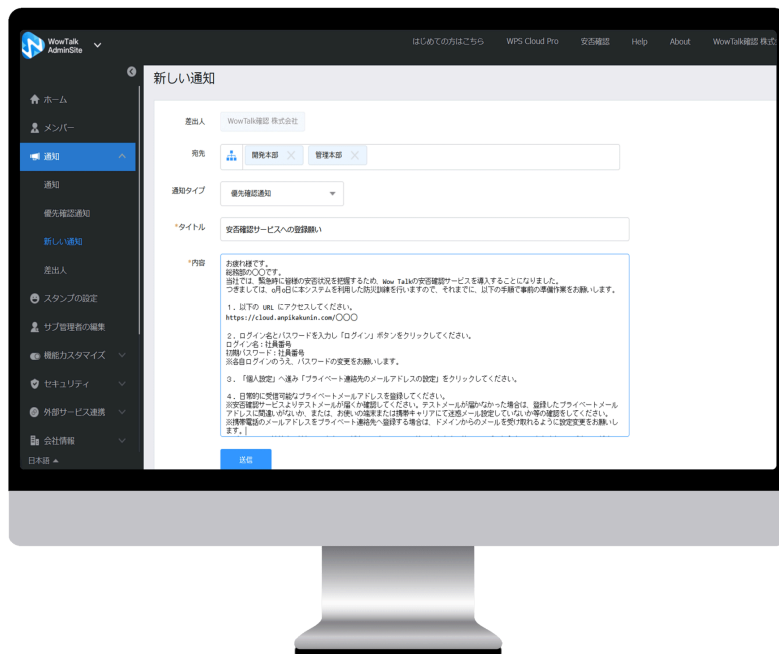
WowTalk AdminSite

はじめての方はこちら　WPS Cloud Pro　安否確認　Help　About　WowTalk確認 株式

ホーム
メンバー
通知
通知
優先確認通知
新しい通知
差出人
スタンプの設定
サブ管理者の編集
機能カスタマイズ
セキュリティ
外部サービス連携
会社情報
日本語

新しい通知

差出人　WowTalk確認 株式会社

宛先　開発本部　管理本部

通知タイプ　優先確認通知

*タイトル　安否確認サービスへの登録願い

*内容
お疲れ様です。
総務部の〇〇です。
当社では、緊急時に皆様の安否状況を把握するため、Wow Talkの安否確認サービスを導入することになりました。
つきましては、〇月〇日に本システムを利用した防災訓練を行いますので、それまでに、以下の手順で事前の準備作業をお願いします。

1．以下の URL にアクセスしてください。
https://cloud.anpikakunin.com/〇〇〇

2．ログイン名とパスワードを入力し「ログイン」ボタンをクリックしてください。
ログイン名：社員番号
初期パスワード：社員番号
※各自ログインのうえ、パスワードの変更をお願いします。

3．「個人設定」へ進み「プライベート連絡先のメールアドレスの設定」をクリックしてください。

4．日常的に受信可能なプライベートメールアドレスを登録してください。
※安否確認サービスよりテストメールが届くか確認してください。テストメールが届かなかった場合は、登録したプライベートメールアドレスに間違いがないか、または、お使いの端末または携帯キャリアにて迷惑メール設定していないか等の確認をしてください。
※携帯電話のメールアドレスをプライベート連絡先へ登録する場合は、ドメインからのメールを受け取れるように設定変更をお願いします。

送信